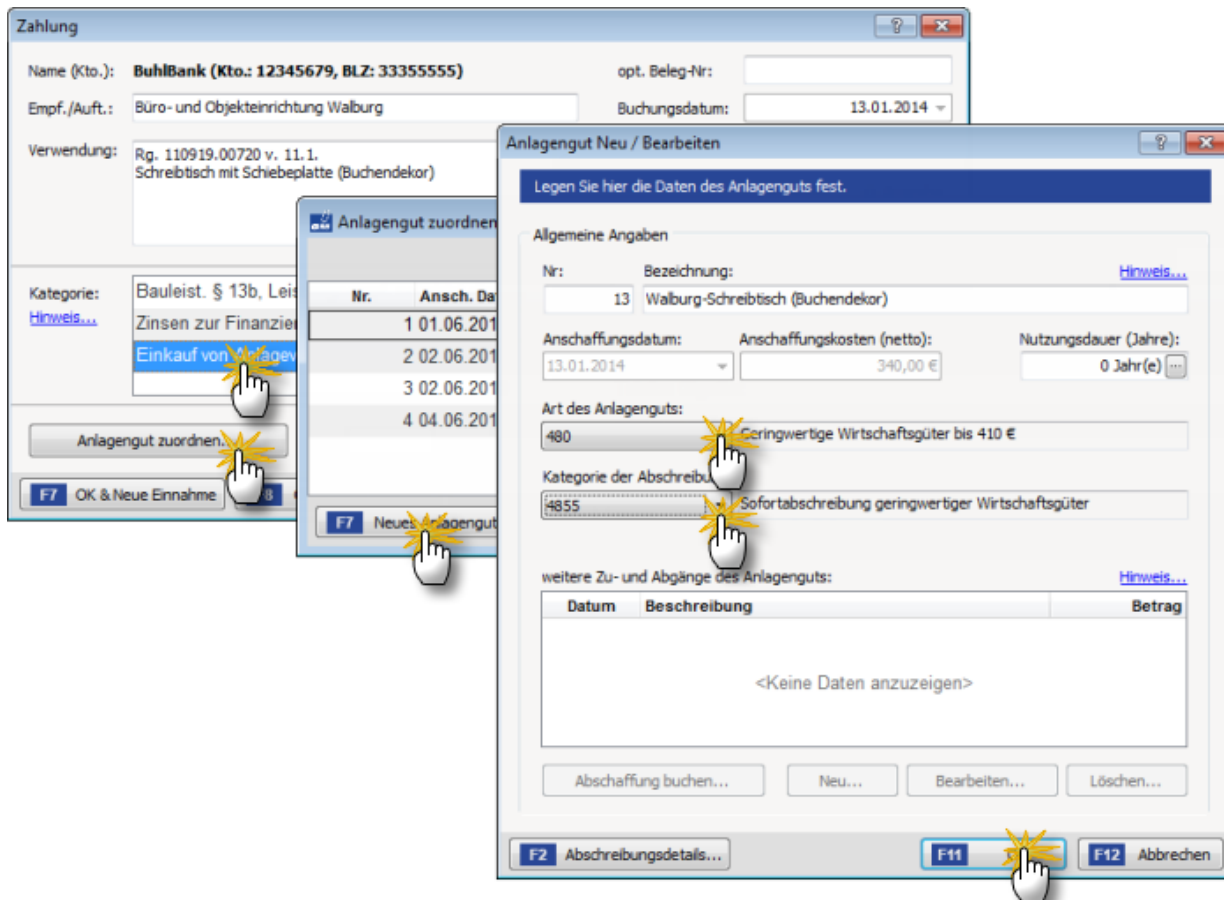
Zahlung

Name (Kto.): BuhlBank (Kto.: 12345679, BLZ: 33355555)
opt. Beleg-Nr:
Empf./Auft.: Büro- und Objekteinrichtung Walburg
Buchungsdatum: 13.01.2014
Verwendung: Rg. 110919.00720 v. 11.1.
Schreibtisch mit Schiebeplatte (Buchendekor)

Kategorie:
Hinweis...
Bauleist. § 13b, Leis
Zinsen zur Finanzie
Einkauf von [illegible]

Anlagegut zuordnen...

F7 OK & Neue Einnahme
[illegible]8

Anlagegut zuordnen

| Nr. | Ansch. Da |
|---|---|
| 1 | 01.06.201 |
| 2 | 02.06.201 |
| 3 | 02.06.201 |
| 4 | 04.06.201 |

F7 Neues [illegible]

Anlagegut Neu / Bearbeiten

Legen Sie hier die Daten des Anlageguts fest.

Allgemeine Angaben

Nr:
13
Bezeichnung:
Walburg-Schreibtisch (Buchendekor)
Hinweis...

Anschaffungsdatum:
13.01.2014
Anschaffungskosten (netto):
340,00 €
Nutzungsdauer (Jahre):
0 Jahr(e)

Art des Anlageguts:
480
Geringwertige Wirtschaftsgüter bis 410 €

Kategorie der Abschreibu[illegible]
4855
Sofortabschreibung geringwertiger Wirtschaftsgüter

weitere Zu- und Abgänge des Anlageguts:
Hinweis...

| Datum | Beschreibung | Betrag |
|---|---|---|

<Keine Daten anzuzeigen>

Abschaffung buchen...
Neu...
Bearbeiten...
Löschen...

F2 Abschreibungsdetails...
F11
F12 Abbrechen